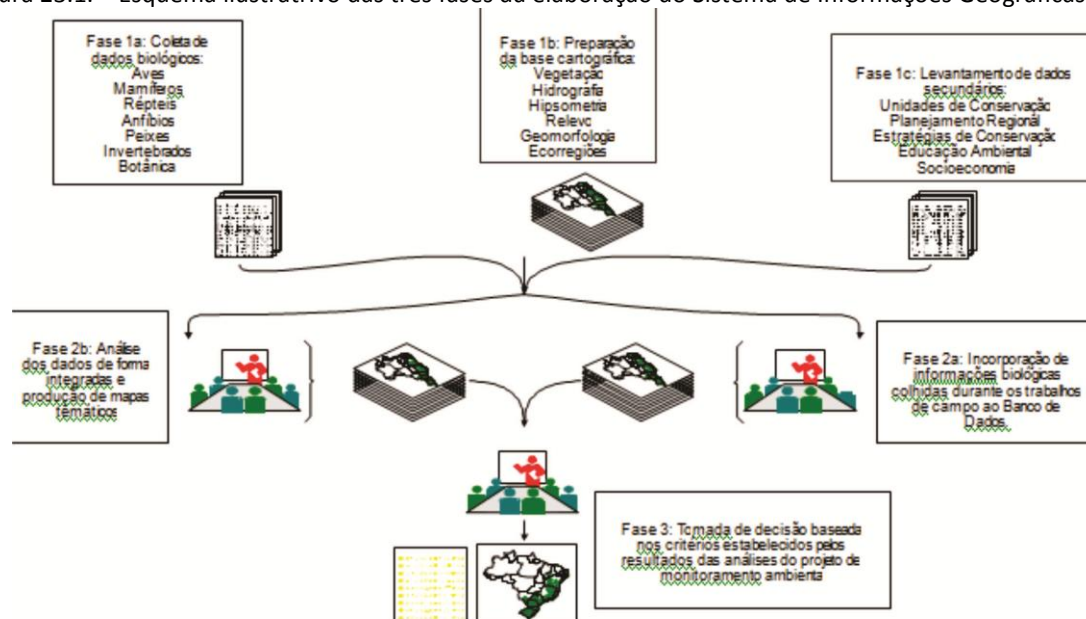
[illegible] – Esquema ilustrativo das três fases da elaboração do Sistema de Informações Geográficas

Fase 1a: Coleta de dados biológicos:
Aves
Mamíferos
Répteis
Anfíbios
Peixes
Invertebrados
Botânica

Fase 1b: Preparação da base cartográfica:
Vegetação
Hidrografia
Hipsometria
Relevo
Geomorfologia
Ecorregiões

Fase 1c: Levantamento de dados secundários:
Unidades de Conservação
Planejamento Regional
Estratégias de Conservação
Educação Ambiental
Socioeconomia

Fase 2b: Análise dos dados de forma integrada e produção de mapas temáticos

Fase 2a: Incorporação de informações biológicas colhidas durante os trabalhos de campo ao Banco de Dados.

Fase 3: Tomada de decisão baseada nos critérios estabelecidos pelos resultados das análises do projeto de monitoramento ambiental